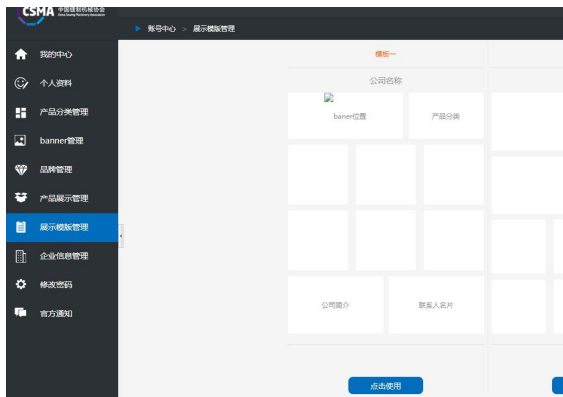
CSMA 中国缝制机械协会
China Sewing Machinery Association

账号中心 > 展示模版管理

我的中心
个人资料
产品分类管理
banner管理
品牌管理
产品展示管理
展示模版管理
企业信息管理
修改密码
官方通知

模板一
公司名称
banner位置
产品分类
公司简介
联系人名片
点击使用